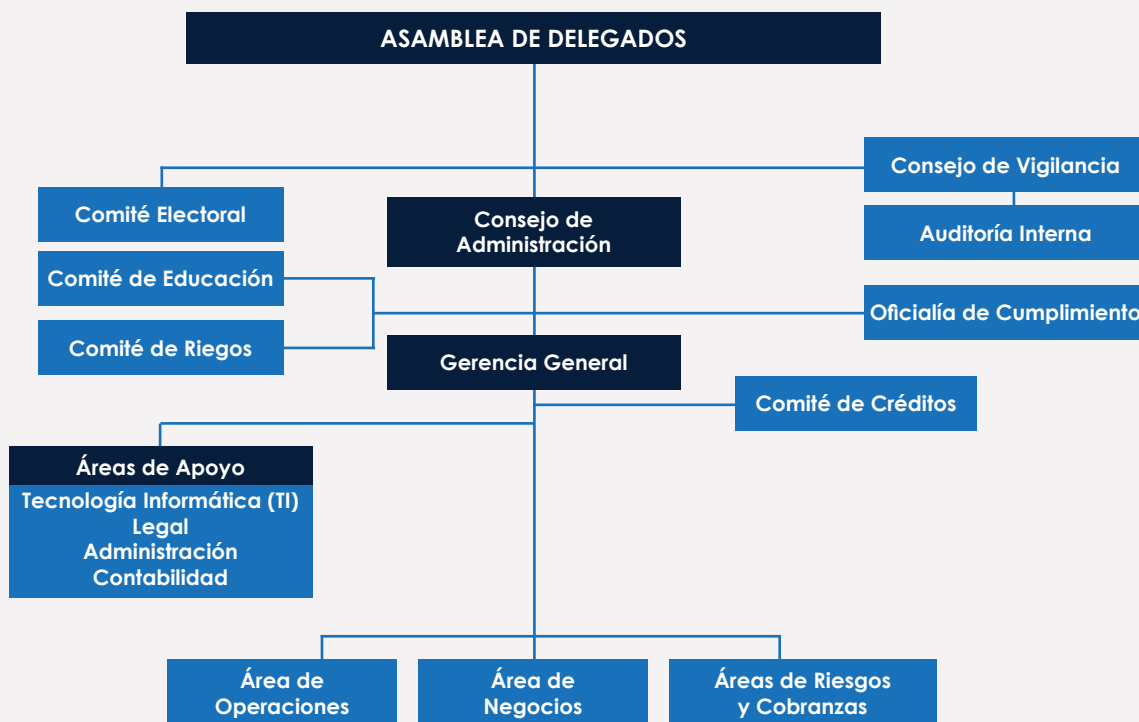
ASAMBLEA DE DELEGADOS

Consejo de Vigilancia

Comité Electoral

Consejo de Administración

Auditoría Interna

Comité de Educación

Oficialía de Cumplimiento

Comité de Riegos

Gerencia General

Comité de Créditos

Áreas de Apoyo
Tecnología Informática (TI)
Legal
Administración
Contabilidad

Área de Operaciones

Área de Negocios

Áreas de Riesgos y Cobranzas